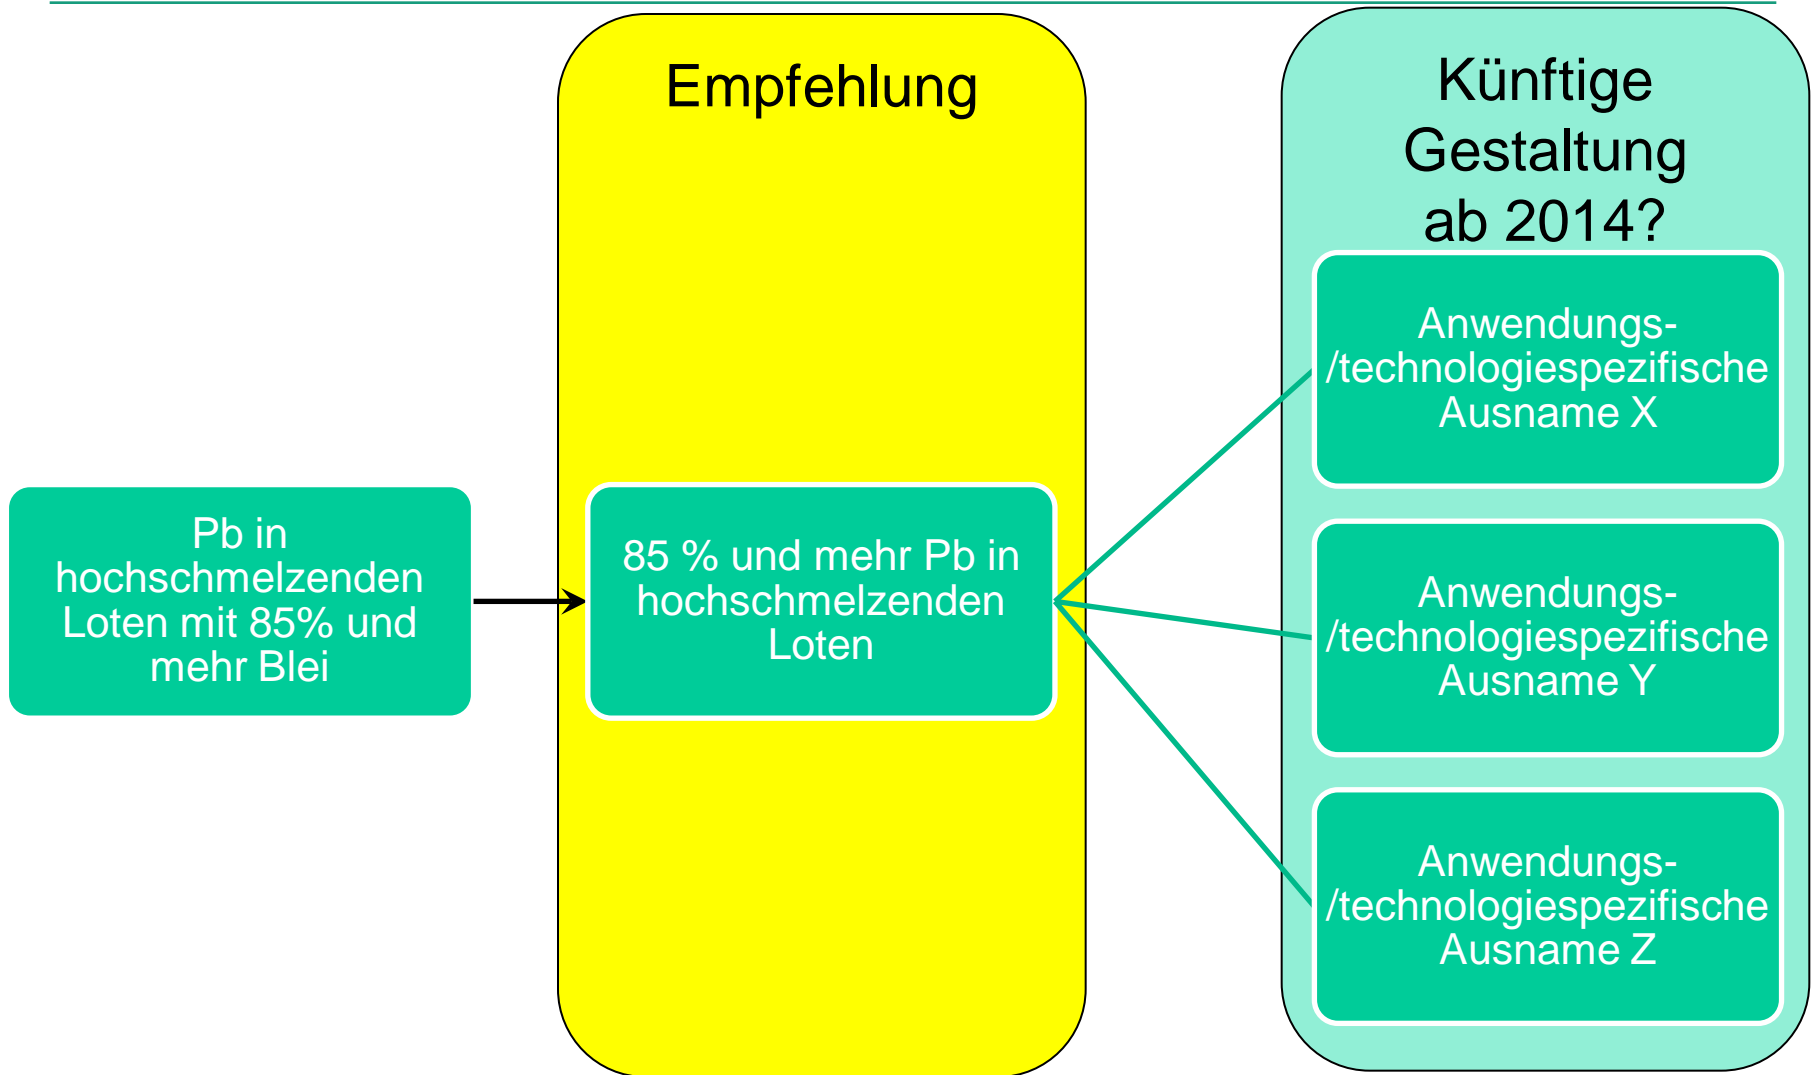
Empfehlung

Künftige Gestaltung ab 2014?

Pb in hochschmelzenden Loten mit 85% und mehr Blei

85 % und mehr Pb in hochschmelzenden Loten

Anwendungs- /technologiespezifische Ausname X

Anwendungs- /technologiespezifische Ausname Y

Anwendungs- /technologiespezifische Ausname Z